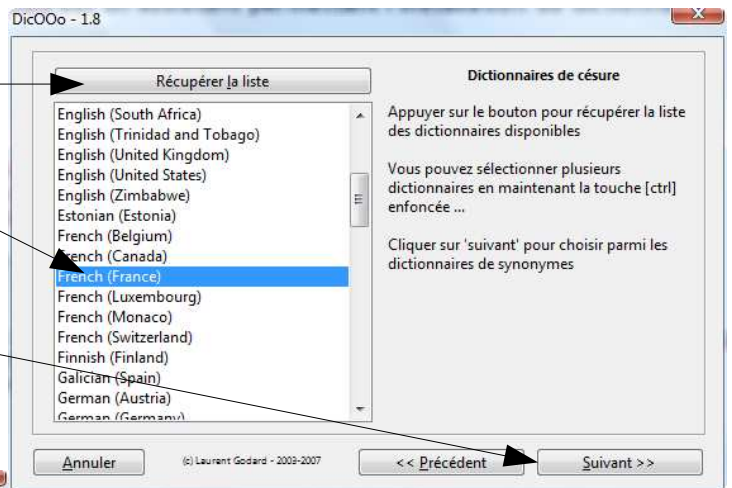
DicOOo - 1.8

Récupérer la liste

English (South Africa)
English (Trinidad and Tobago)
English (United Kingdom)
English (United States)
English (Zimbabwe)
Estonian (Estonia)
French (Belgium)
French (Canada)
French (France)
French (Luxembourg)
French (Monaco)
French (Switzerland)
Finnish (Finland)
Galician (Spain)
German (Austria)
German (Germany)

Dictionnaires de césure

Appuyer sur le bouton pour récupérer la liste des dictionnaires disponibles

Vous pouvez sélectionner plusieurs dictionnaires en maintenant la touche [ctrl] enfoncée ...

Cliquer sur 'suivant' pour choisir parmi les dictionnaires de synonymes

Annuler

(c) Laurent Godard - 2003-2007

<< Précédent

Suivant >>